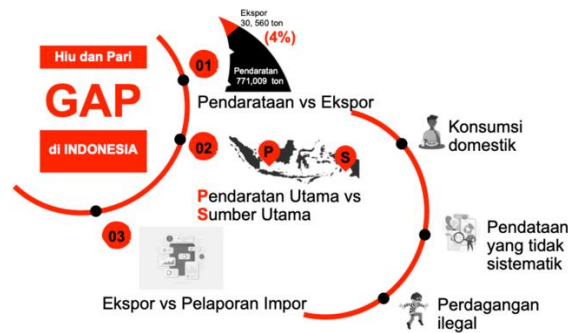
Hiu dan Pari

GAP

di INDONESIA

Ekspor
30, 560 ton
(4%)

Pendaratan
771,009 ton

01

Pendarataan vs Ekspor

02

P

S

Pendaratan Utama vs Sumber Utama

03

Ekspor vs Pelaporan Impor

Konsumsi domestik

Pendataan yang tidak sistematik

Perdagangan ilegal